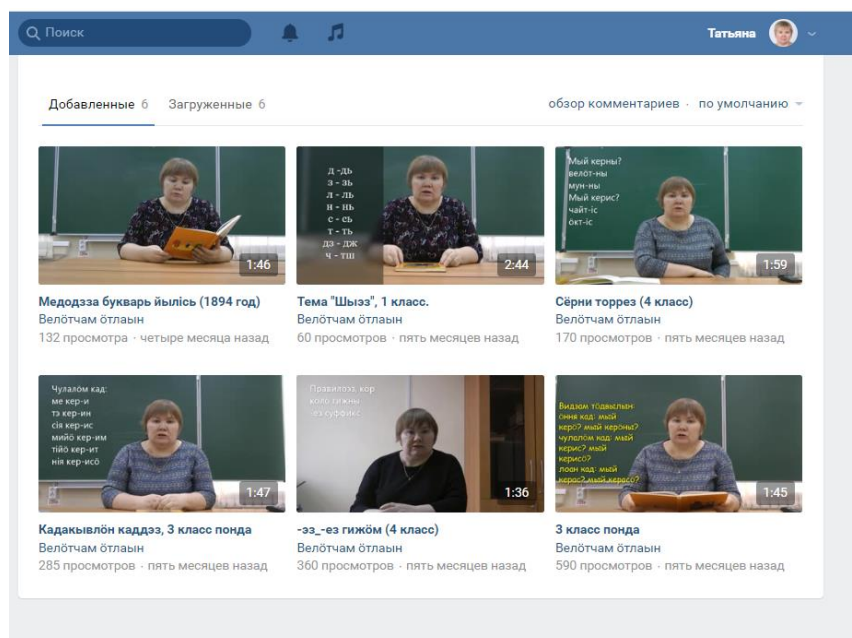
Поиск

Татьяна

Добавленные 6 Загруженные 6

обзор комментариев · по умолчанию

1:46
Медодзза букварь йылісь (1894 год)
Велӧтчам ӧтлаын
132 просмотра · четыре месяца назад

д - дь
з - зь
л - ль
н - нь
с - сь
т - ть
дз - дж
ч - тш
2:44
Тема "Шыэз", 1 класс.
Велӧтчам ӧтлаын
60 просмотров · пять месяцев назад

Мый керны?
велӧт-ны
мун-ны
Мый керис?
чайт-іс
ӧкт-іс
1:59
Сёрни торрез (4 класс)
Велӧтчам ӧтлаын
170 просмотров · пять месяцев назад

Чулалӧм кад:
ме кер-и
тэ кер-ин
сія кер-ис
мийӧ кер-им
тійӧ кер-ит
нія кер-исӧ
1:47
Кадакывлӧн каддэз, 3 класс понда
Велӧтчам ӧтлаын
285 просмотров · пять месяцев назад

Правилоэз кор
коло гижны
-ез суффикс
1:36
-ээ_-ез гижӧм (4 класс)
Велӧтчам ӧтлаын
360 просмотров · пять месяцев назад

Видзӧм тӧдвылын
Öнія кад: мый
керӧ? мый кероны?
чулалӧм кад: мый
керис? мый
керисӧ?
лоан кад: мый
керас? мый керасӧ?
1:45
3 класс понда
Велӧтчам ӧтлаын
590 просмотров · пять месяцев назад